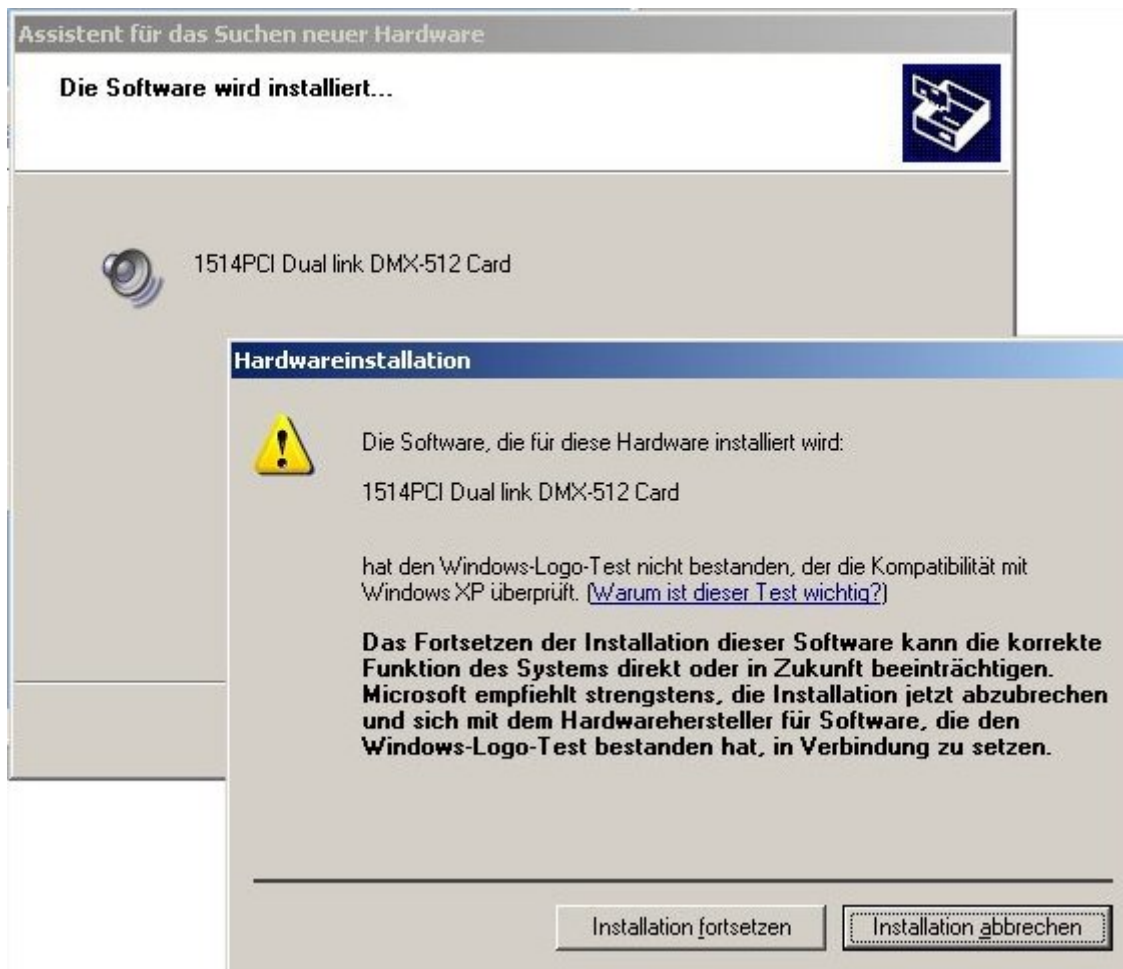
Assistent für das Suchen neuer Hardware

Die Software wird installiert...

1514PCI Dual link DMX-512 Card

Hardwareinstallation

Die Software, die für diese Hardware installiert wird:

1514PCI Dual link DMX-512 Card

hat den Windows-Logo-Test nicht bestanden, der die Kompatibilität mit Windows XP überprüft. (Warum ist dieser Test wichtig?)

Das Fortsetzen der Installation dieser Software kann die korrekte Funktion des Systems direkt oder in Zukunft beeinträchtigen. Microsoft empfiehlt strengstens, die Installation jetzt abzubrechen und sich mit dem Hardwarehersteller für Software, die den Windows-Logo-Test bestanden hat, in Verbindung zu setzen.

Installation fortsetzen

Installation abbrechen